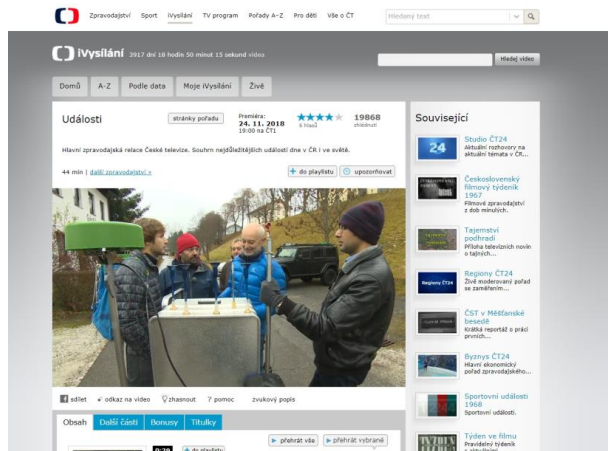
Zpravodajství Sport iVysílání TV program Pořady A–Z Pro děti Vše o ČT

Hledaný text

iVysílání 3917 dní 18 hodin 30 minut 15 sekund videa

Hledej video

Domů A–Z Podle data Moje iVysílání Živě

Události

stránky pořadu

Premiéra: 24. 11. 2018 19:00 na ČT1

6 hlasů

19868 zhlédnutí

Hlavní zpravodajská relace České televize. Souhrn nejdůležitějších událostí dne v ČR i ve světě.

44 min | další zpravodajství »

+ do playlistu

upozorňovat

sdílet odkaz na video zhasnout ? pomoc zvukový popis

Obsah Další části Bonusy Titulky

přehrát vše přehrát vybrané

Související

Studio ČT24
Aktuální rozhovory na aktuální témata v ČR...

Československý filmový týdeník 1967
Filmové zpravodajství z dob minulých.

Tajemství podhradí
Příloha televizních novin o tajných...

Regiony ČT24
Živě moderovaný pořad se zaměřením...

ČST v Měšťanské besedě
Krátká reportáž o práci prvních...

Byznys ČT24
Hlavní ekonomický pořad zpravodajského...

Sportovní události 1968
Sportovní události.

Týden ve filmu
Pravidelný týdeník o aktuálním...